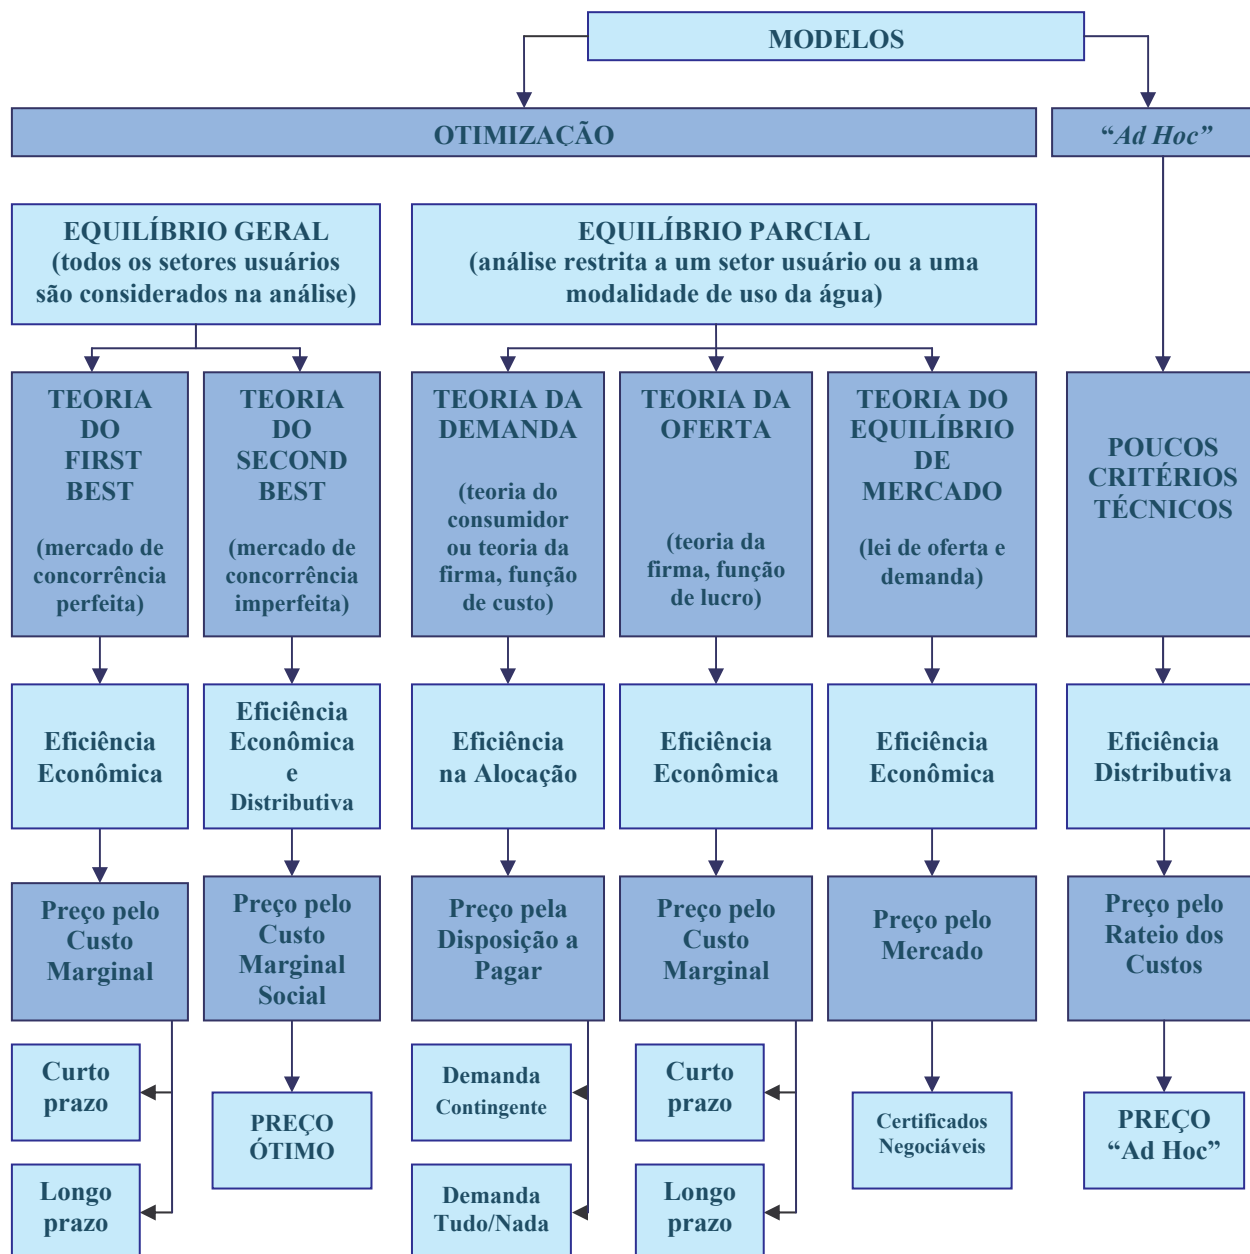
MODELOS

OTIMIZAÇÃO

"Ad Hoc"

EQUILÍBRIO GERAL
(todos os setores usuários são considerados na análise)

EQUILÍBRIO PARCIAL
(análise restrita a um setor usuário ou a uma modalidade de uso da água)

TEORIA DO FIRST BEST
(mercado de concorrência perfeita)

TEORIA DO SECOND BEST
(mercado de concorrência imperfeita)

TEORIA DA DEMANDA
(teoria do consumidor ou teoria da firma, função de custo)

TEORIA DA OFERTA
(teoria da firma, função de lucro)

TEORIA DO EQUILÍBRIO DE MERCADO
(lei de oferta e demanda)

POUCOS CRITÉRIOS TÉCNICOS

Eficiência Econômica

Eficiência Econômica e Distributiva

Eficiência na Alocação

Eficiência Econômica

Eficiência Econômica

Eficiência Distributiva

Preço pelo Custo Marginal

Preço pelo Custo Marginal Social

Preço pela Disposição a Pagar

Preço pelo Custo Marginal

Preço pelo Mercado

Preço pelo Rateio dos Custos

Curto prazo

Longo prazo

PREÇO ÓTIMO

Demanda Contingente

Demanda Tudo/Nada

Curto prazo

Longo prazo

Certificados Negociáveis

PREÇO "Ad Hoc"